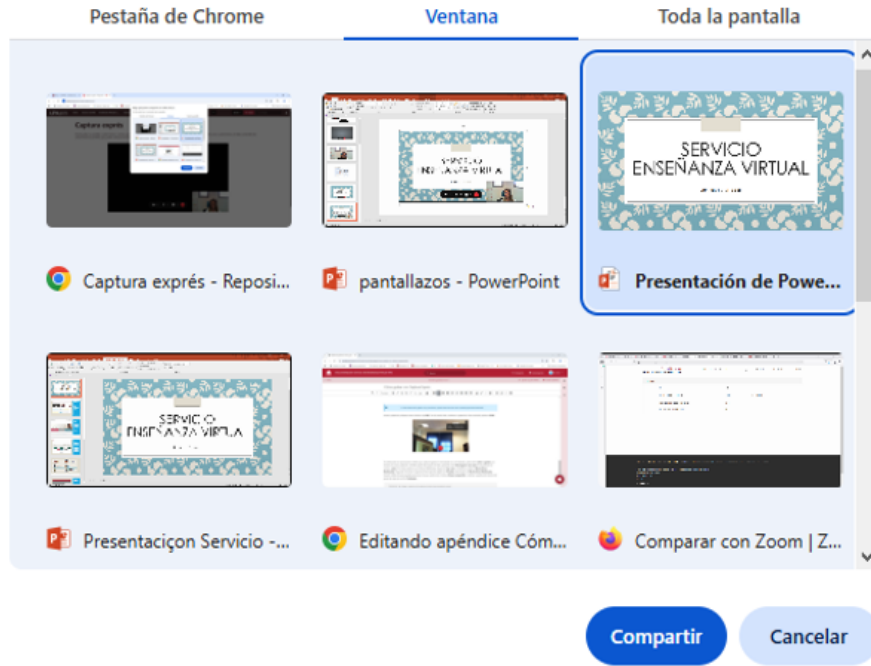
Pestaña de Chrome

Ventana

Toda la pantalla

SERVICIO ENSEÑANZA VIRTUAL

Captura exprés - Reposi...

pantallazos - PowerPoint

Presentación de Powe...

SERVICIO ENSEÑANZA VIRTUAL

Presentaciçon Servicio -...

Editando apéndice Cóm...

Comparar con Zoom | Z...

Compartir

Cancelar